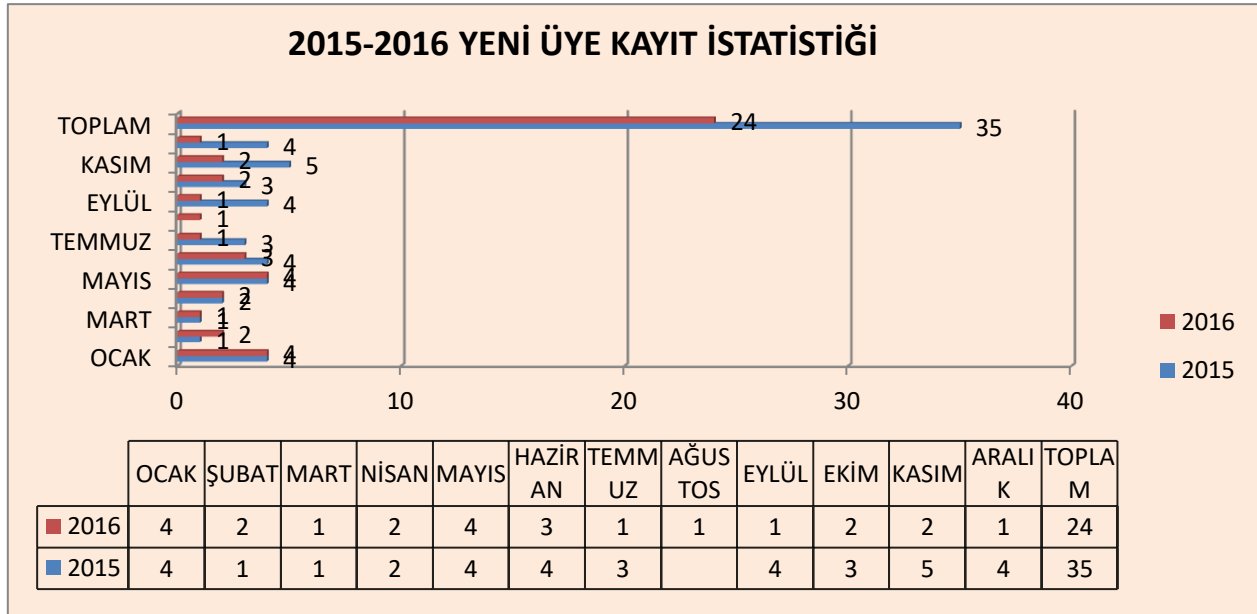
2015-2016 YENİ ÜYE KAYIT İSTATİSTİĞİ

TOPLAM
KASIM
EYLÜL
TEMMUZ
MAYIS
MART
OCAK

24
35
1
4
2
5
2
3
1
4
1
1
3
3
4
4
4
2
2
1
1
2
1
4
4

0
10
20
30
40

2016
2015

| | OCAK | ŞUBAT | MART | NİSAN | MAYIS | HAZİRAN | TEMMUZ | AĞUSTOS | EYLÜL | EKİM | KASIM | ARALIK | TOPLAM |
|---|---|---|---|---|---|---|---|---|---|---|---|---|---|
| 2016 | 4 | 2 | 1 | 2 | 4 | 3 | 1 | 1 | 1 | 2 | 2 | 1 | 24 |
| 2015 | 4 | 1 | 1 | 2 | 4 | 4 | 3 | | 4 | 3 | 5 | 4 | 35 |